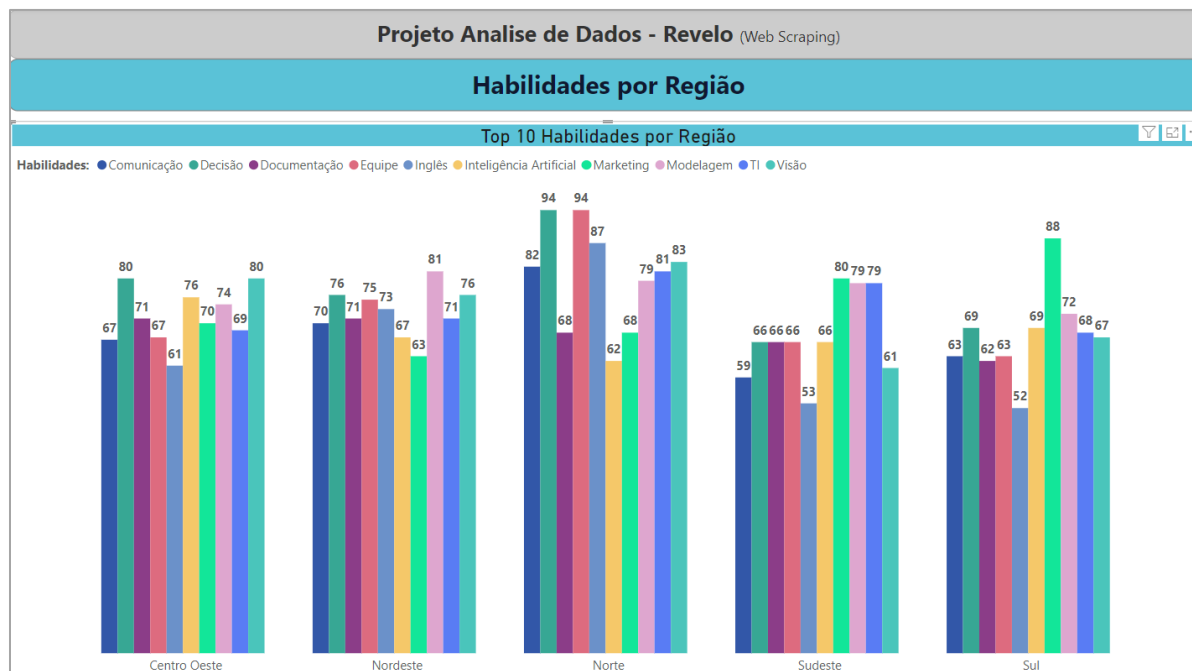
Projeto Analise de Dados - Revelo (Web Scraping)

Habilidades por Região

Top 10 Habilidades por Região

Habilidades: Comunicação Decisão Documentação Equipe Inglês Inteligência Artificial Marketing Modelagem TI Visão

67 80 71 67 61 76 70 74 69 80

70 76 71 75 73 67 63 81 71 76

82 94 68 94 87 62 68 79 81 83

59 66 66 66 53 66 80 79 79 61

63 69 62 63 52 69 88 72 68 67

Centro Oeste
Nordeste
Norte
Sudeste
Sul